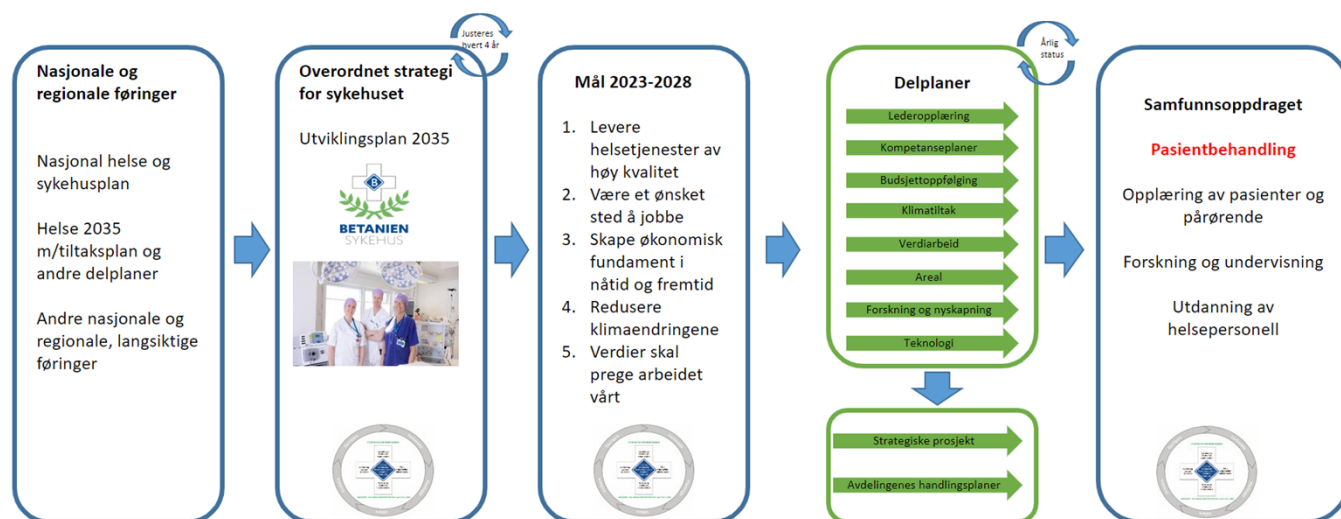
Nasjonale og regionale føringer

Nasjonal helse og sykehusplan

Helse 2035 m/tiltaksplan og andre delplaner

Andre nasjonale og regionale, langsiktige føringer

Justeres hvert 4 år

Overordnet strategi for sykehuset

Utviklingsplan 2035

B

BETANIEN SYKEHUS

Mål 2023-2028

1. Levere helsetjenester av høy kvalitet
2. Være et ønsket sted å jobbe
3. Skape økonomisk fundament i nåtid og fremtid
4. Redusere klimaendringene
5. Verdier skal prege arbeidet vårt

Årlig status

Delplaner

Lederopplæring

Kompetanseplaner

Budsjettoppfølging

Klimatiltak

Verdiarbeid

Areal

Forskning og nyskapning

Teknologi

Strategiske prosjekt

Avdelingenes handlingsplaner

Samfunnsoppdraget

Pasientbehandling

Opplæring av pasienter og pårørende

Forskning og undervisning

Utdanning av helsepersonell